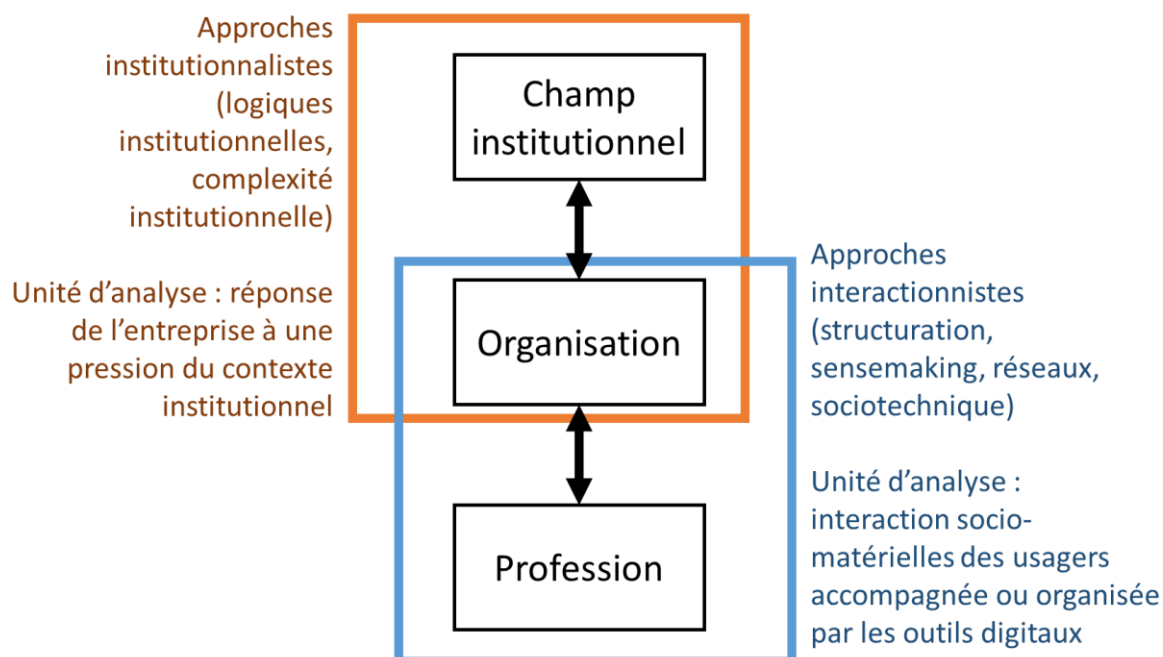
Approches institutionnalistes (logiques institutionnelles, complexité institutionnelle)

Unité d'analyse : réponse de l'entreprise à une pression du contexte institutionnel

Champ institutionnel

Organisation

Profession

Approches interactionnistes (structuration, sensemaking, réseaux, sociotechnique)

Unité d'analyse : interaction socio-matérielles des usagers accompagnée ou organisée par les outils digitaux